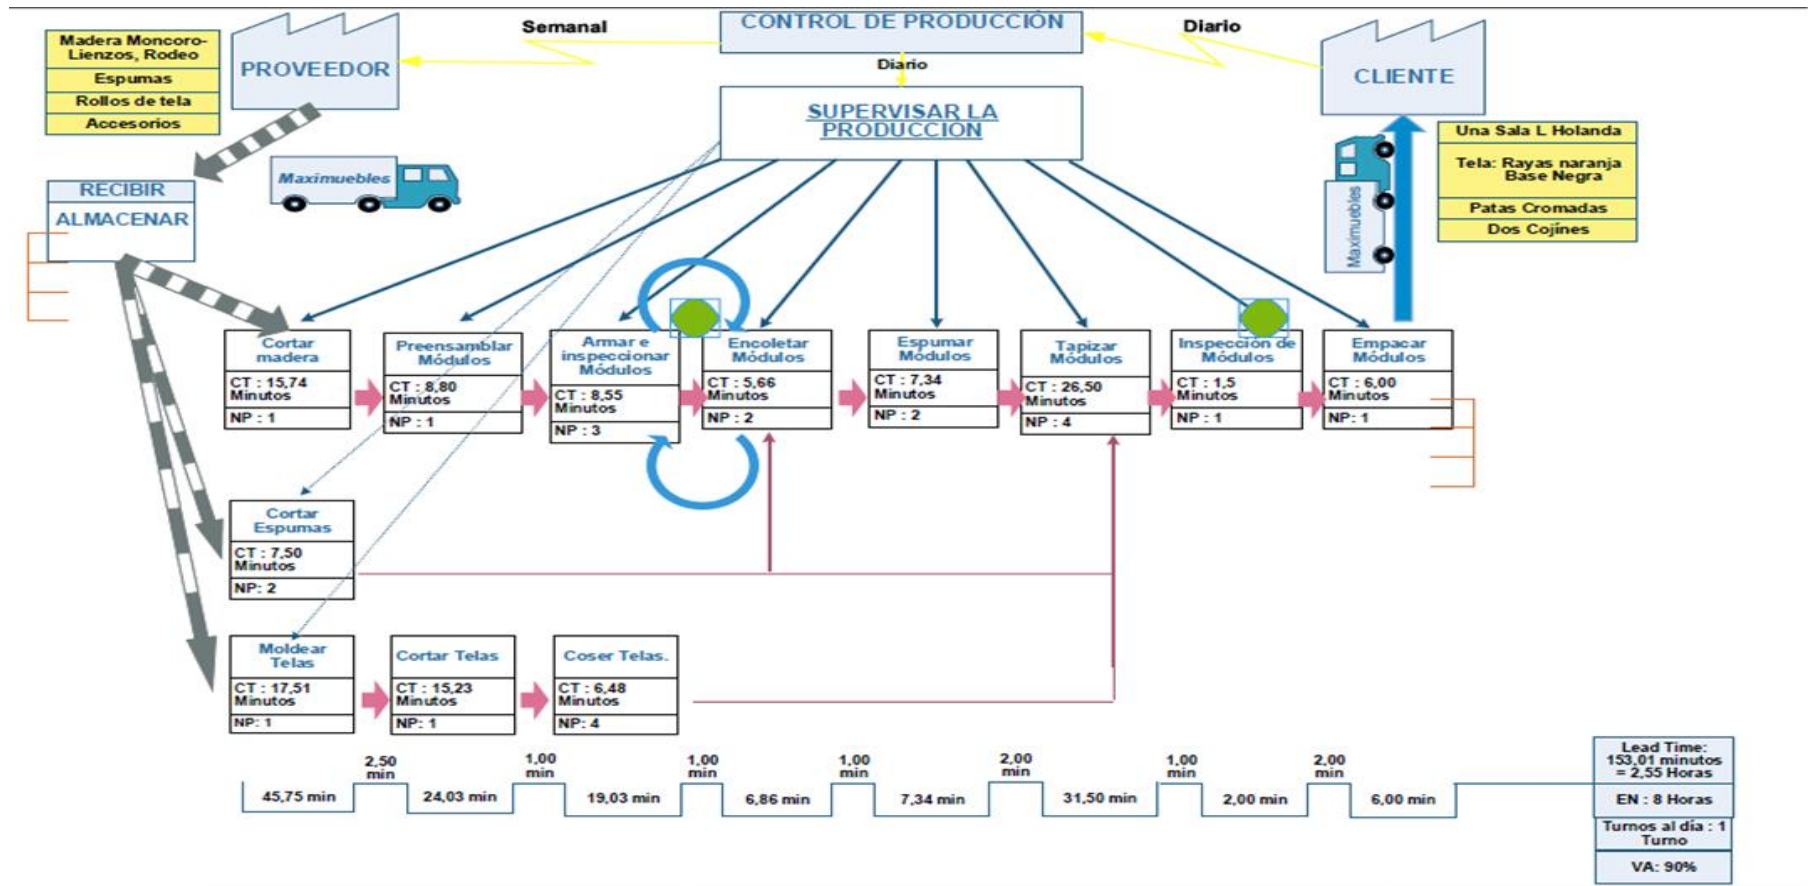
Madera Moncoro-Lienzos, Rodeo
Espumas
Rollos de tela
Accesorios

PROVEEDOR

Semanal

CONTROL DE PRODUCCIÓN

Diario

Diario

CLIENTE

SUPERVISAR LA PRODUCCIÓN

Una Sala L Holanda
Tela: Rayas naranja Base Negra
Patas Cromadas
Dos Cojines

Maximuebles

Maximuebles

RECIBIR
ALMACENAR

Cortar madera
CT : 15,74 Minutos
NP : 1

Preensamblar Módulos
CT : 8,80 Minutos
NP : 1

Armar e inspeccionar Módulos
CT : 8,55 Minutos
NP : 3

Encoletar Módulos
CT : 5,66 Minutos
NP : 2

Espumar Módulos
CT : 7,34 Minutos
NP : 2

Tapizar Módulos
CT : 26,50 Minutos
NP : 4

Inspección de Módulos
CT : 1,5 Minutos
NP : 1

Empacar Módulos
CT : 6,00 Minutos
NP : 1

Cortar Espumas
CT : 7,50 Minutos
NP: 2

Moldear Telas
CT : 17,51 Minutos
NP : 1

Cortar Telas
CT : 15,23 Minutos
NP : 1

Coser Telas.
CT : 6,48 Minutos
NP : 4

45,75 min
2,50 min
24,03 min
1,00 min
19,03 min
1,00 min
6,86 min
1,00 min
7,34 min
2,00 min
31,50 min
1,00 min
2,00 min
2,00 min
6,00 min

Lead Time: 153,01 minutos = 2,55 Horas
EN : 8 Horas
Turnos al día : 1 Turno
VA: 90%